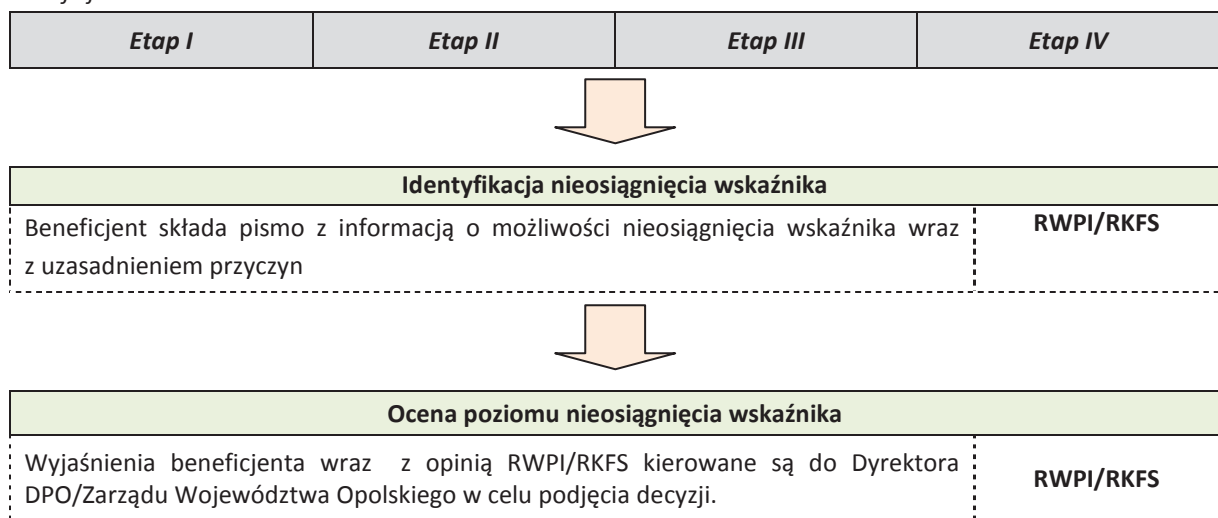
| Etap I | Etap II | Etap III | Etap IV |
|---|---|---|---|

| Identyfikacja nieosiągnięcia wskaźnika | |
|---|---|
| Beneficjent składa pismo z informacją o możliwości nieosiągnięcia wskaźnika wraz z uzasadnieniem przyczyn | RWPI/RKFS |

| Ocena poziomu nieosiągnięcia wskaźnika | |
|---|---|
| Wyjaśnienia beneficjenta wraz z opinią RWPI/RKFS kierowane są do Dyrektora DPO/Zarządu Województwa Opolskiego w celu podjęcia decyzji. | RWPI/RKFS |